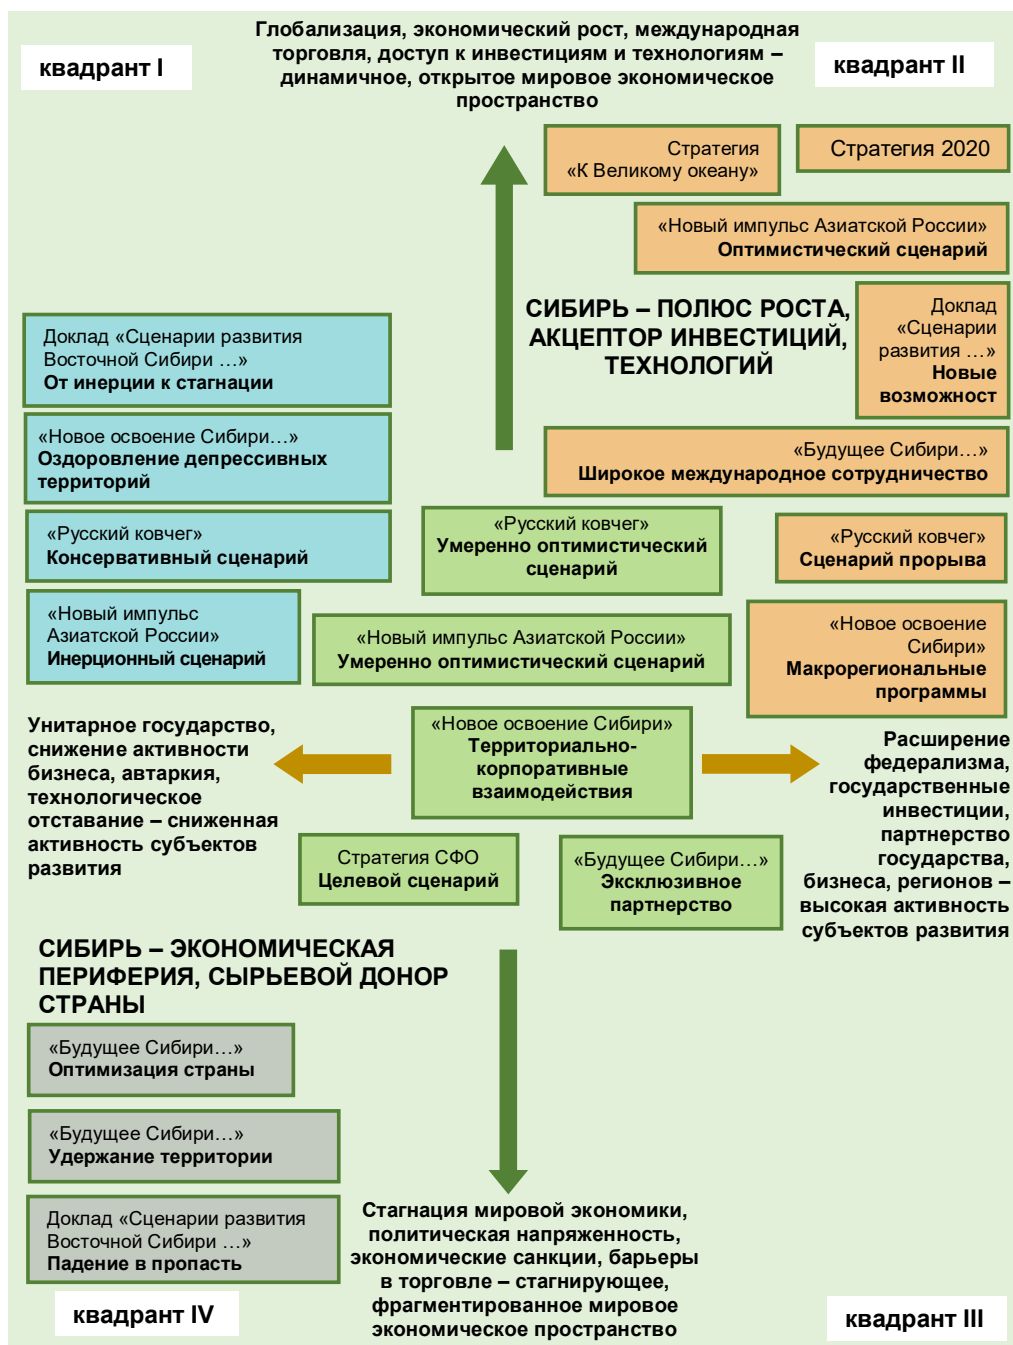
квадрант I

Глобализация, экономический рост, международная торговля, доступ к инвестициям и технологиям – динамичное, открытое мировое экономическое пространство

квадрант II

Стратегия «К Великому океану»

Стратегия 2020

«Новый импульс Азиатской России» Оптимистический сценарий

СИБИРЬ – ПОЛЮС РОСТА, АКЦЕПТОР ИНВЕСТИЦИЙ, ТЕХНОЛОГИЙ

Доклад «Сценарии развития …» Новые возможност

Доклад «Сценарии развития Восточной Сибири …» От инерции к стагнации

«Новое освоение Сибири…» Оздоровление депрессивных территорий

«Будущее Сибири…» Широкое международное сотрудничество

«Русский ковчег» Консервативный сценарий

«Русский ковчег» Умеренно оптимистический сценарий

«Русский ковчег» Сценарий прорыва

«Новый импульс Азиатской России» Инерционный сценарий

«Новый импульс Азиатской России» Умеренно оптимистический сценарий

«Новое освоение Сибири» Макрорегиональные программы

Унитарное государство, снижение активности бизнеса, автаркия, технологическое отставание – сниженная активность субъектов развития

«Новое освоение Сибири» Территориально-корпоративные взаимодействия

Расширение федерализма, государственные инвестиции, партнерство государства, бизнеса, регионов – высокая активность субъектов развития

Стратегия СФО Целевой сценарий

«Будущее Сибири…» Эксклюзивное партнерство

СИБИРЬ – ЭКОНОМИЧЕСКАЯ ПЕРИФЕРИЯ, СЫРЬЕВОЙ ДОНОР СТРАНЫ

«Будущее Сибири…» Оптимизация страны

«Будущее Сибири…» Удержание территории

Доклад «Сценарии развития Восточной Сибири …» Падение в пропасть

Стагнация мировой экономики, политическая напряженность, экономические санкции, барьеры в торговле – стагнирующее, фрагментированное мировое экономическое пространство

квадрант IV

квадрант III